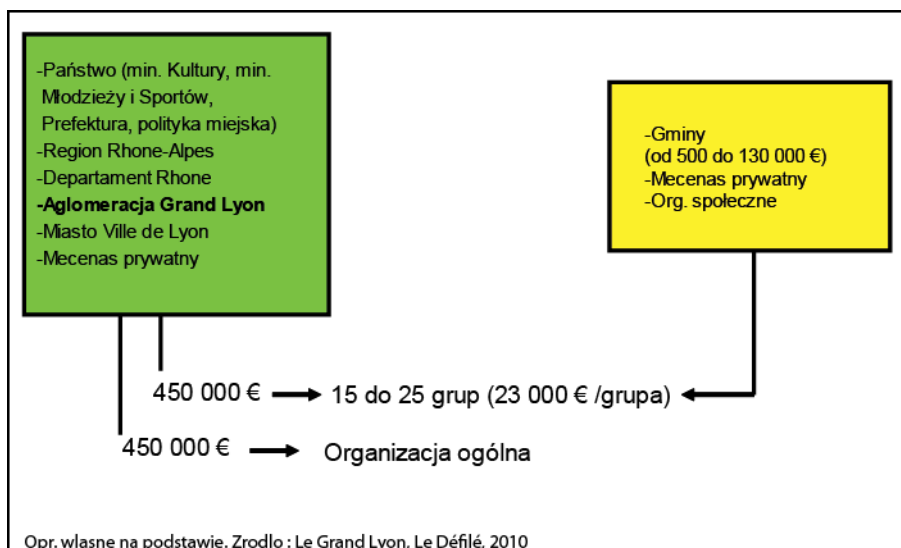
-Państwo (min. Kultury, min. Młodzieży i Sportów, Prefektura, polityka miejska)
-Region Rhone-Alpes
-Departament Rhone
**-Aglomeracja Grand Lyon**
-Miasto Ville de Lyon
-Mecenas prywatny

-Gminy
(od 500 do 130 000 €)
-Mecenas prywatny
-Org. społeczne

450 000 € → 15 do 25 grup (23 000 € /grupa)

450 000 € → Organizacja ogólna

Opr. wlasne na podstawie, Zrodlo : Le Grand Lyon, Le Défilé, 2010